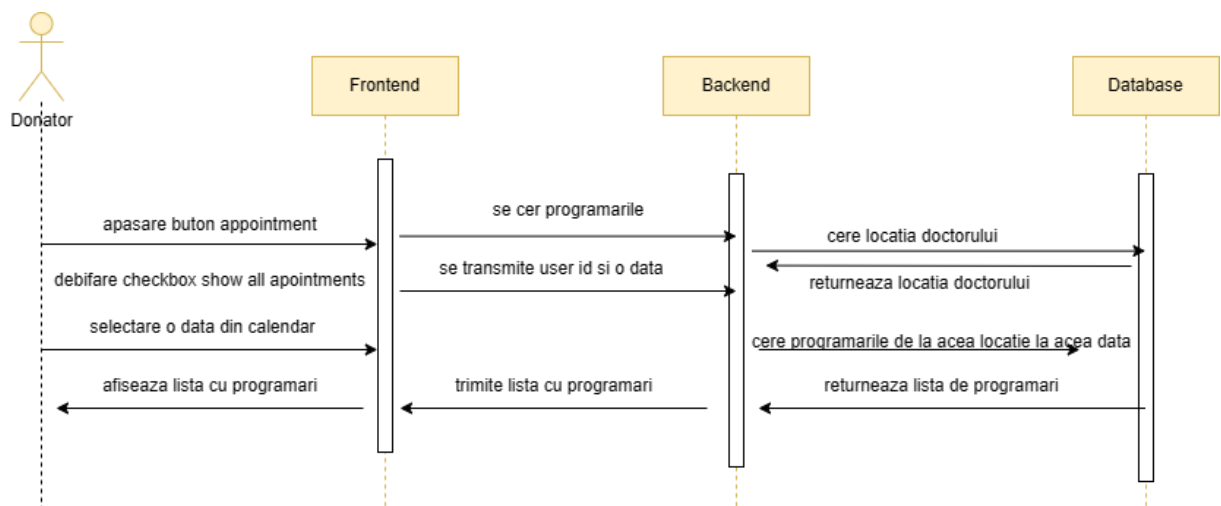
Donator

Frontend

Backend

Database

apasare buton appointment

debifare checkbox show all apointments

selectare o data din calendar

afiseaza lista cu programari

se cer programarile

se transmite user id si o data

trimite lista cu programari

cere locatia doctorului

returneaza locatia doctorului

cere programarile de la acea locatie la acea data

returneaza lista de programari